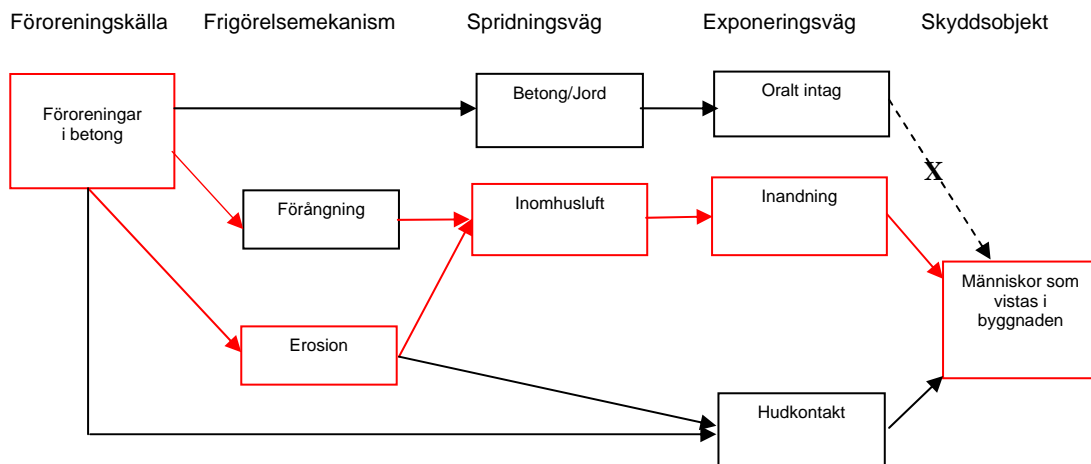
Föroreningskälla Frigörelsemekanism Spridningsväg Exponeringsväg Skyddsobjekt

Föroreningar i betong

Betong/Jord

Oralt intag

X

Förångning

Inomhusluft

Inandning

Människor som vistas i byggnaden

Erosion

Hudkontakt